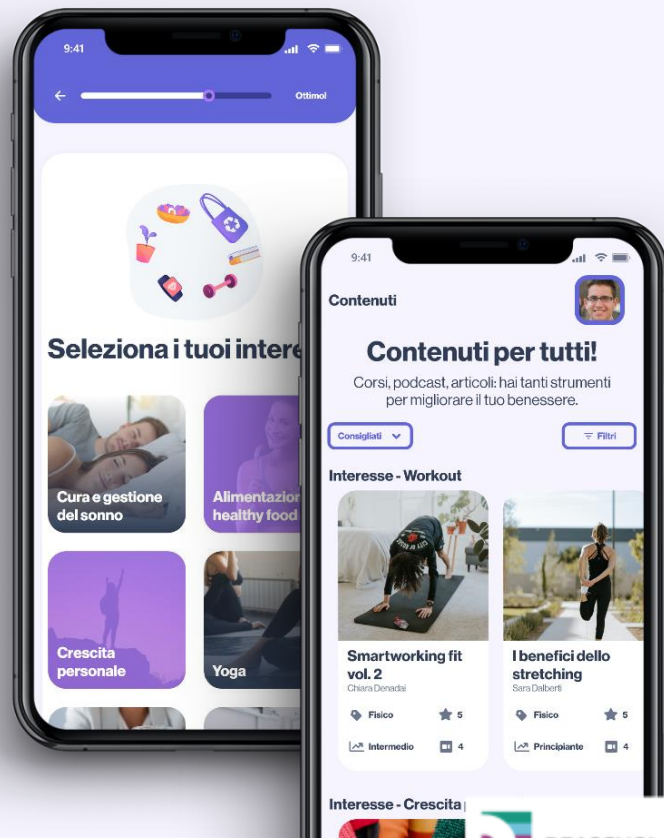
9:41

Ottimo!

Seleziona i tuoi intere

Cura e gestione del sonno

Alimentazio healthy food

Crescita personale

Yoga

9:41

Contenuti

Contenuti per tutti!

Corsi, podcast, articoli: hai tanti strumenti per migliorare il tuo benessere.

Consigliati

Filtri

Interesse - Workout

Smartworking fit vol. 2

Chiara Deradai

Fisico 5

Intermedio 4

I benefici dello stretching

Sara Dalberti

Fisico 5

Principiante 4

Interesse - Crescita